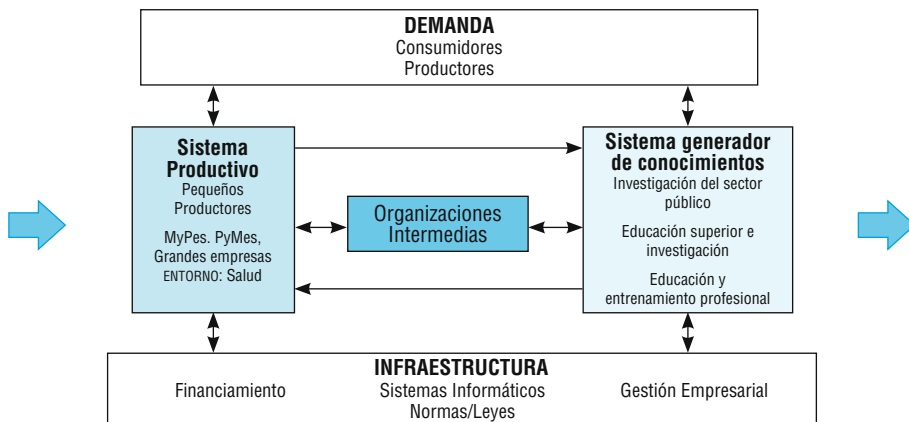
DEMANDA
Consumidores
Productores

Sistema Productivo
Pequeños Productores

MyPes. PyMes, Grandes empresas
ENTORNO: Salud

Organizaciones Intermedias

Sistema generador de conocimientos
Investigación del sector público

Educación superior e investigación

Educación y entrenamiento profesional

INFRAESTRUCTURA
Financiamiento
Sistemas Informáticos
Normas/Leyes
Gestión Empresarial